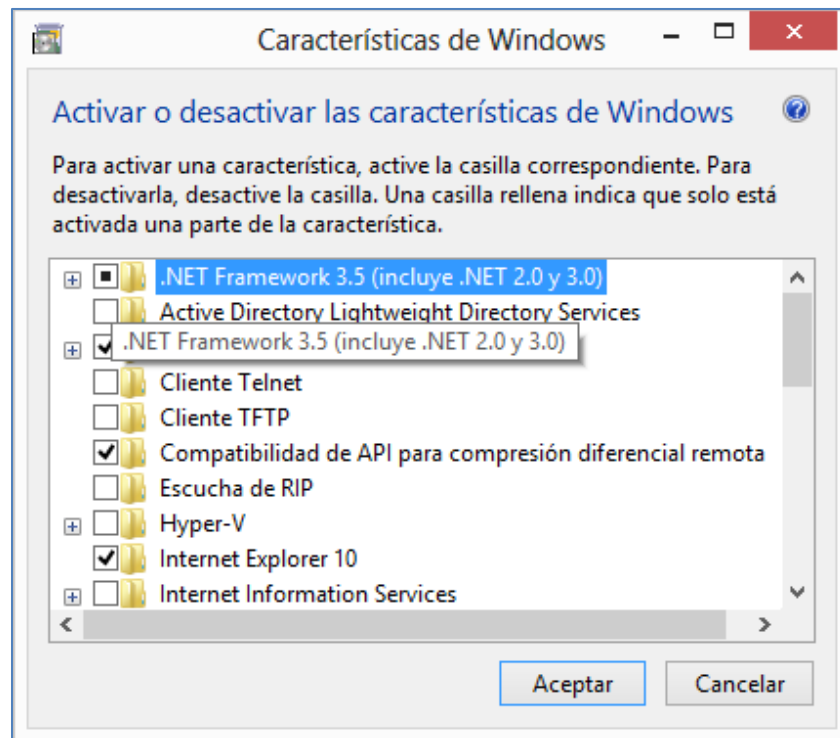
Características de Windows

Activar o desactivar las características de Windows

Para activar una característica, active la casilla correspondiente. Para desactivarla, desactive la casilla. Una casilla rellena indica que solo está activada una parte de la característica.

.NET Framework 3.5 (incluye .NET 2.0 y 3.0)
Active Directory Lightweight Directory Services
.NET Framework 3.5 (incluye .NET 2.0 y 3.0)
Cliente Telnet
Cliente TFTP
Compatibilidad de API para compresión diferencial remota
Escucha de RIP
Hyper-V
Internet Explorer 10
Internet Information Services

Aceptar
Cancelar